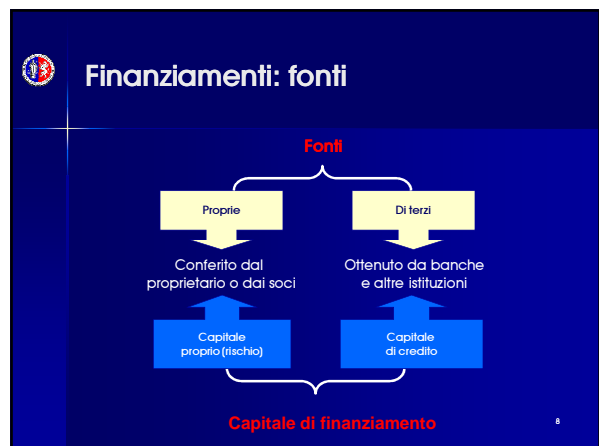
Finanziamenti: fonti

Fonti

Proprie

Di terzi

Conferito dal proprietario o dai soci

Ottenuto da banche e altre istituzioni

Capitale proprio (rischio)

Capitale di credito

Capitale di finanziamento

8